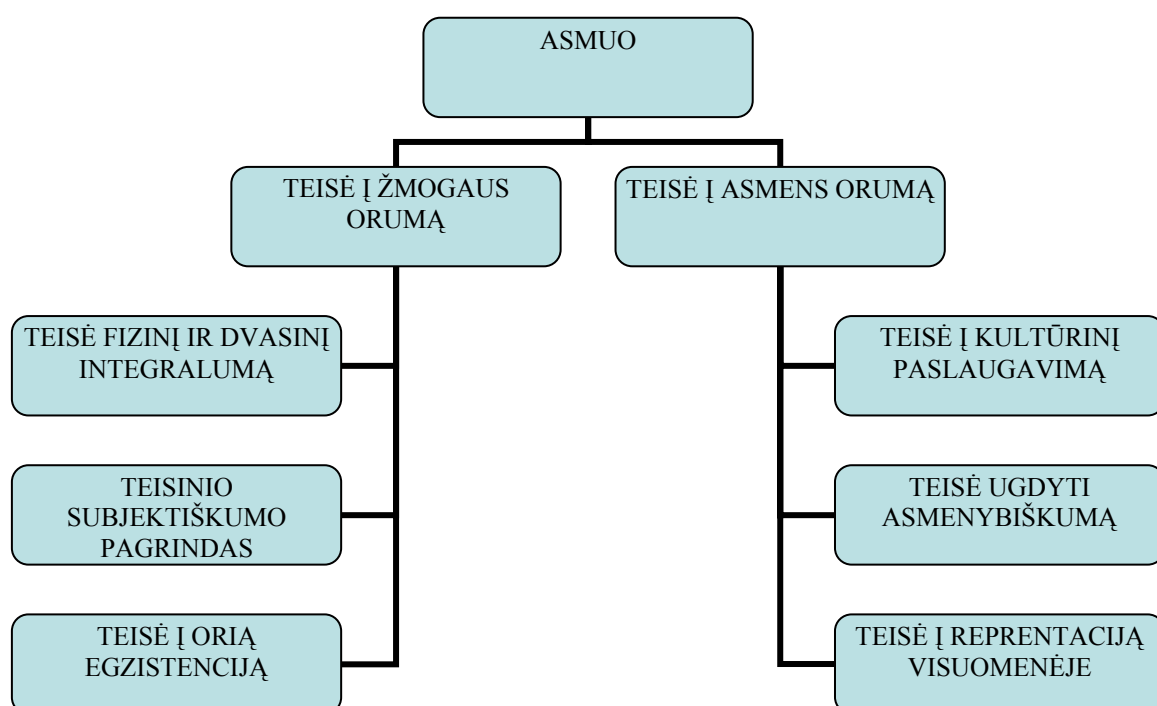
ASMUO

TEISĖ Į ŽMOGAUS ORUMĄ

TEISĖ Į ASMENS ORUMĄ

TEISĖ FIZINĮ IR DVASINĮ INTEGRALUMĄ

TEISINIO SUBJEKTIŠKUMO PAGRINDAS

TEISĖ Į ORIĄ EGZISTENCIJĄ

TEISĖ Į KULTŪRINĮ PASLAUGAVIMĄ

TEISĖ UGDYTI ASMENYBIŠKUMĄ

TEISĖ Į REPRENTACIJĄ VISUOMENĖJE